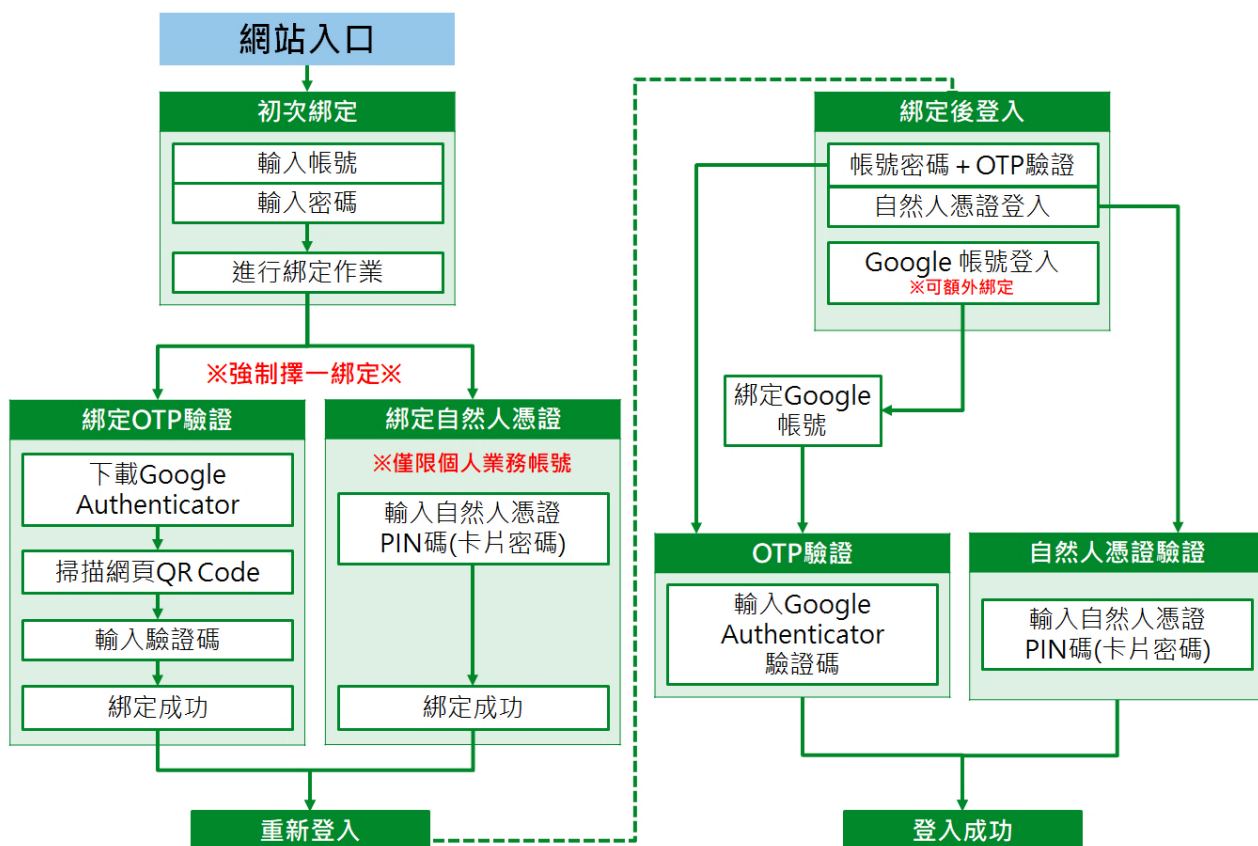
網站入口

初次綁定

輸入帳號

輸入密碼

進行綁定作業

※強制擇一綁定※

綁定OTP驗證

下載Google Authenticator

掃描網頁QR Code

輸入驗證碼

綁定成功

綁定自然人憑證

※僅限個人業務帳號

輸入自然人憑證 PIN碼(卡片密碼)

綁定成功

重新登入

綁定後登入

帳號密碼 + OTP驗證

自然人憑證登入

Google 帳號登入
※可額外綁定

綁定Google 帳號

OTP驗證

輸入Google Authenticator 驗證碼

自然人憑證驗證

輸入自然人憑證 PIN碼(卡片密碼)

登入成功